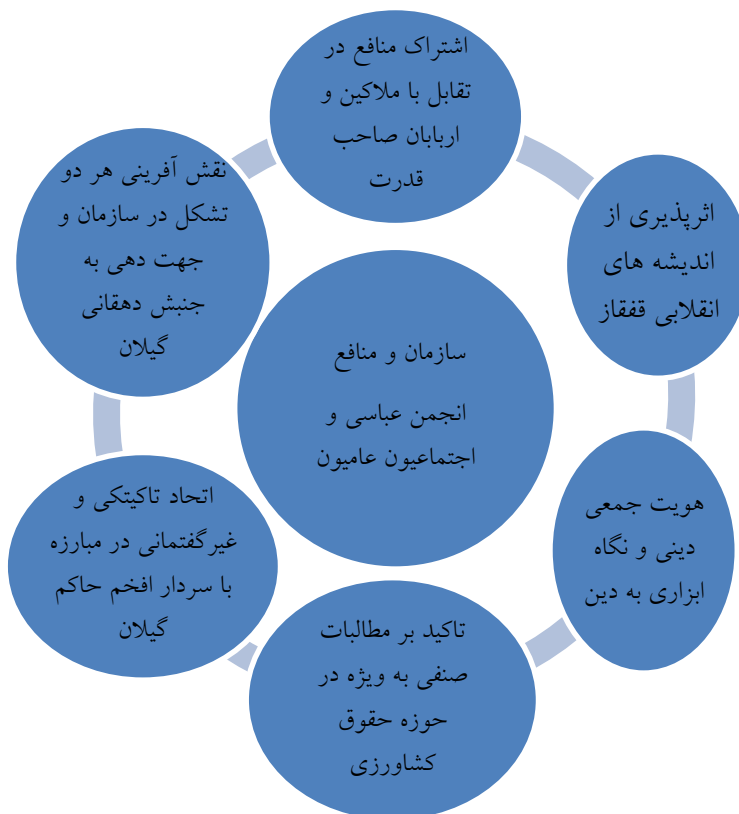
سازمان و منافع

انجمن عباسی و اجتماعیون عامیون

اشتراک منافع در تقابل با ملاکین و اربابان صاحب قدرت

اثرپذیری از اندیشه های انقلابی قفقاز

هویت جمعی دینی و نگاه ابزاری به دین

تاکید بر مطالبات صنفی به ویژه در حوزه حقوق کشاورزی

اتحاد تاکتیکی و غیرگفتمانی در مبارزه با سردار افخم حاکم گیلان

نقش آفرینی هر دو تشکل در سازمان و جهت دهی به جنبش دهقانی گیلان